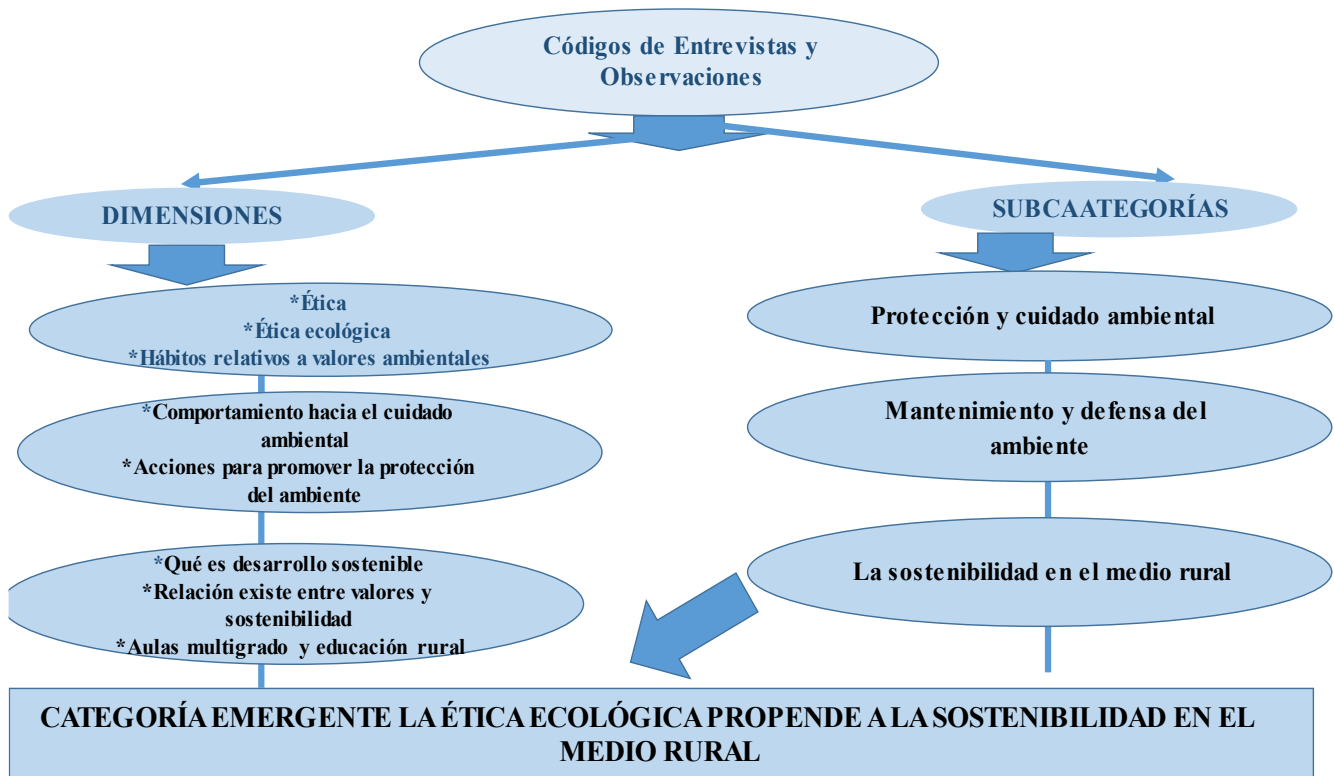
Códigos de Entrevistas y Observaciones

DIMENSIONES

SUBCAATEGORÍAS

*Ética
*Ética ecológica
*Hábitos relativos a valores ambientales

*Comportamiento hacia el cuidado ambiental
*Acciones para promover la protección del ambiente

*Qué es desarrollo sostenible
*Relación existe entre valores y sostenibilidad
*Aulas multigrado y educación rural

Protección y cuidado ambiental

Mantenimiento y defensa del ambiente

La sostenibilidad en el medio rural

CATEGORÍA EMERGENTE LA ÉTICA ECOLÓGICA PROPENDE A LA SOSTENIBILIDAD EN EL MEDIO RURAL